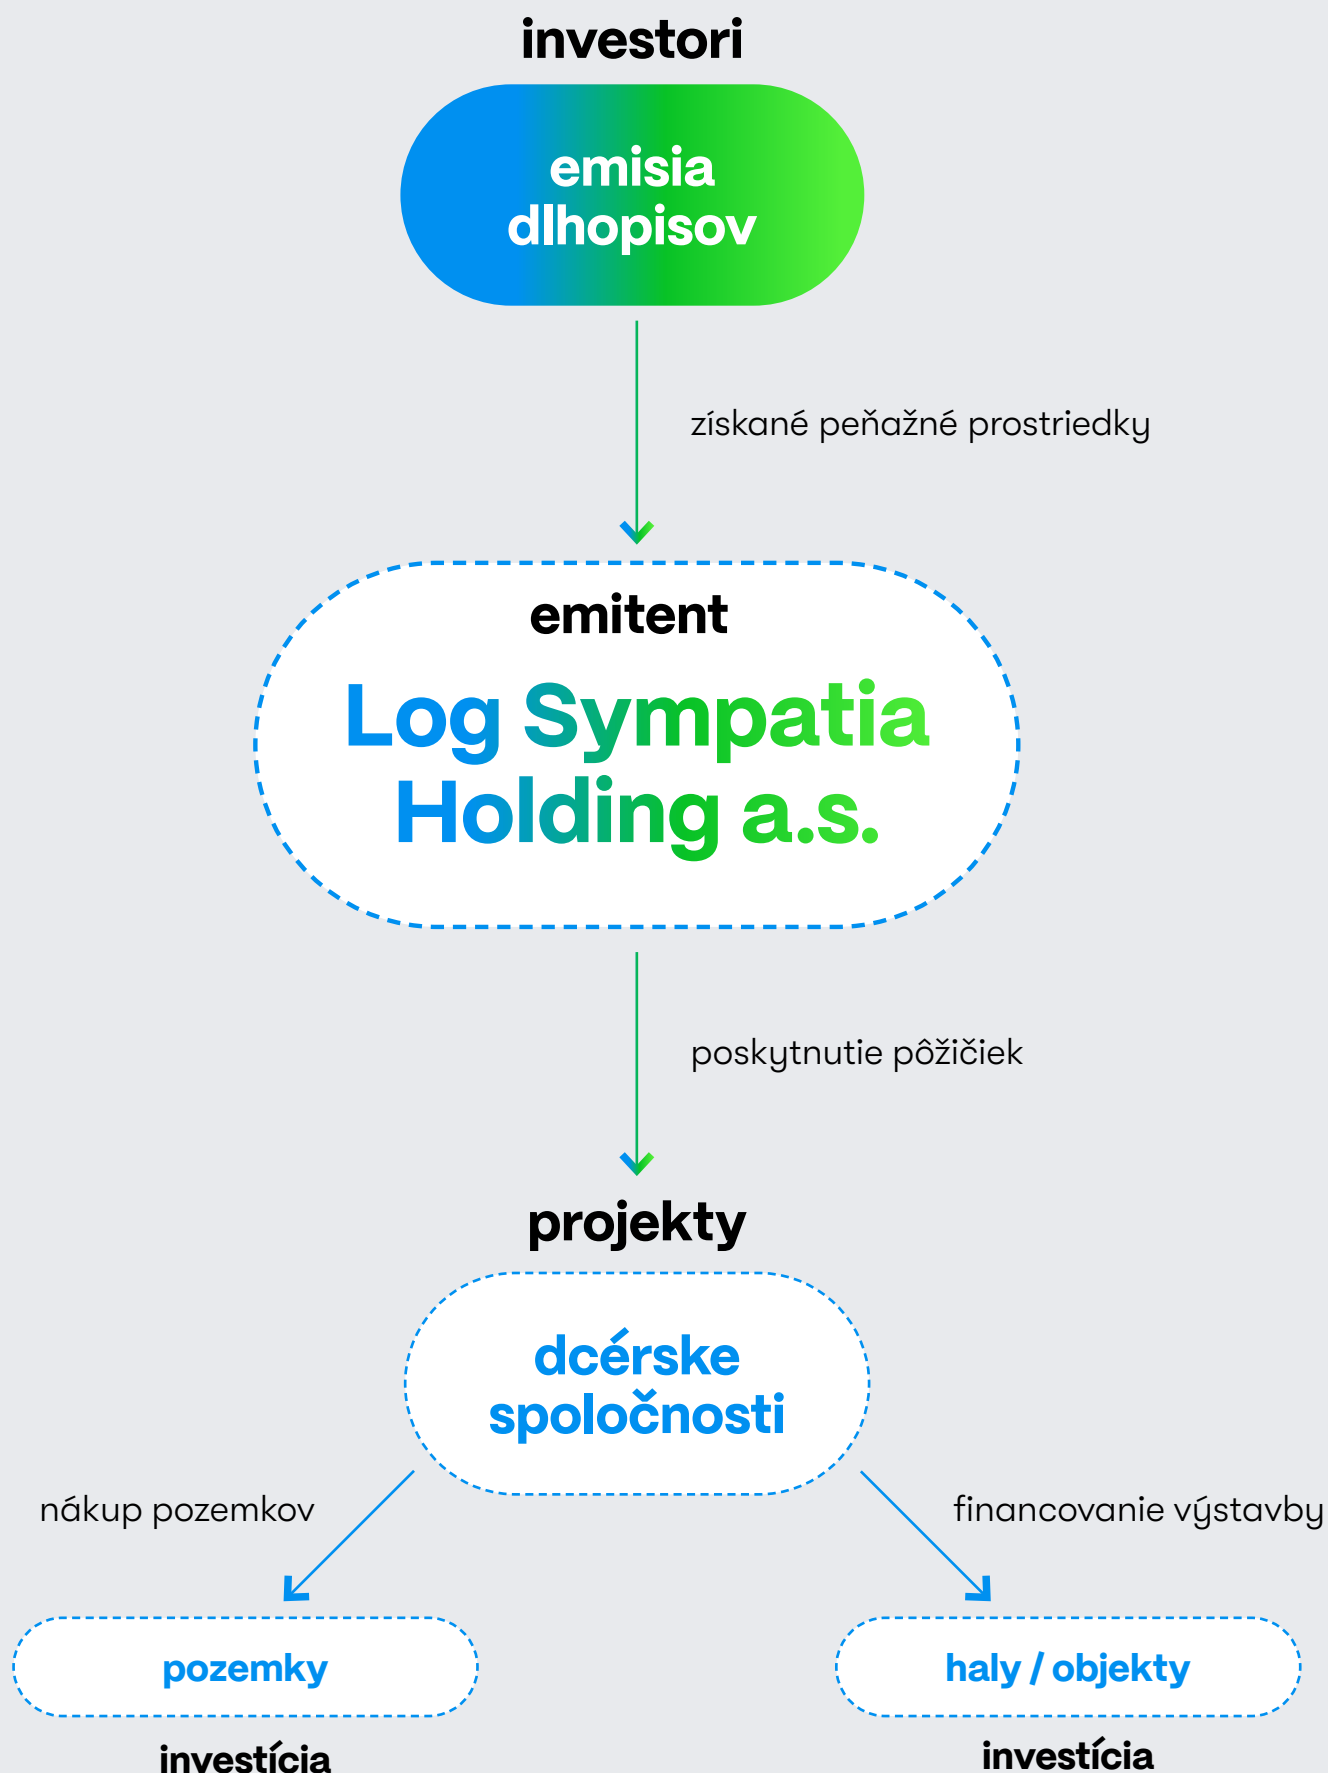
investori

emisia dlhopisov

získané peňažné prostriedky

emitent

Log Sympatia Holding a.s.

poskytnutie pôžičiek

projekty

dcérske spoločnosti

nákup pozemkov

financovanie výstavby

pozemky

investícia

haly / objekty

investícia